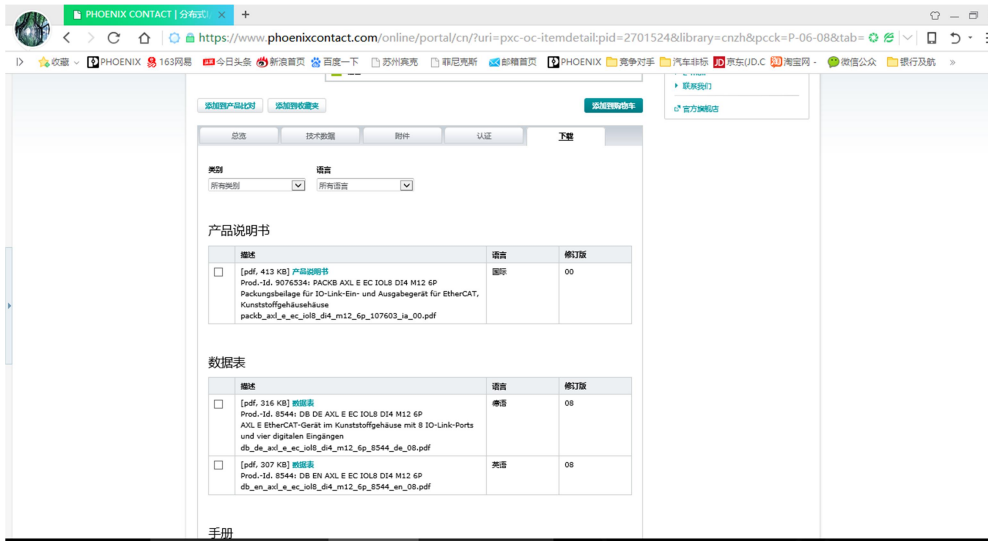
PHOENIX CONTACT | 分布式 ×  +

https://www.phoenixcontact.com/online/portal/cn/?uri=pxc-oc-itemdetail:pid=2701524&library=cnzh&pcck=P-06-08&tab=

收藏  PHOENIX  163网易  今日头条  新浪首页  百度一下  苏州宾克  菲尼克斯  邮箱首页  PHOENIX  竞争对手  汽车排标  京东(JD.C  淘宝网  微信公众  银行及航  »

联系我们
官方旗舰店

添加到产品比对  添加到收藏夹  添加到购物车

总览  技术数据  附件  认证  下载

类别
所有类别
语言
所有语言

产品说明书

| | 描述 | 语言 | 修订版 |
|---|---|---|---|
| ☐ | [pdf, 413 KB] 产品说明书<br>Prod.-Id. 9076534: PACKB AXL E EC IOL8 DI4 M12 6P<br>Packungsbeilage für IO-Link-Ein- und Ausgabegerät für EtherCAT, Kunststoffgehäusehäuse<br>packb_axl_e_ec_iol8_di4_m12_6p_107603_ia_00.pdf | 国际 | 00 |

数据表

| | 描述 | 语言 | 修订版 |
|---|---|---|---|
| ☐ | [pdf, 316 KB] 数据表<br>Prod.-Id. 8544: DB DE AXL E EC IOL8 DI4 M12 6P<br>AXL E EtherCAT-Gerät im Kunststoffgehäuse mit 8 IO-Link-Ports und vier digitalen Eingängen<br>db_de_axl_e_ec_iol8_di4_m12_6p_8544_de_08.pdf | 德语 | 08 |
| ☐ | [pdf, 307 KB] 数据表<br>Prod.-Id. 8544: DB EN AXL E EC IOL8 DI4 M12 6P<br>db_en_axl_e_ec_iol8_di4_m12_6p_8544_en_08.pdf | 英语 | 08 |

手册